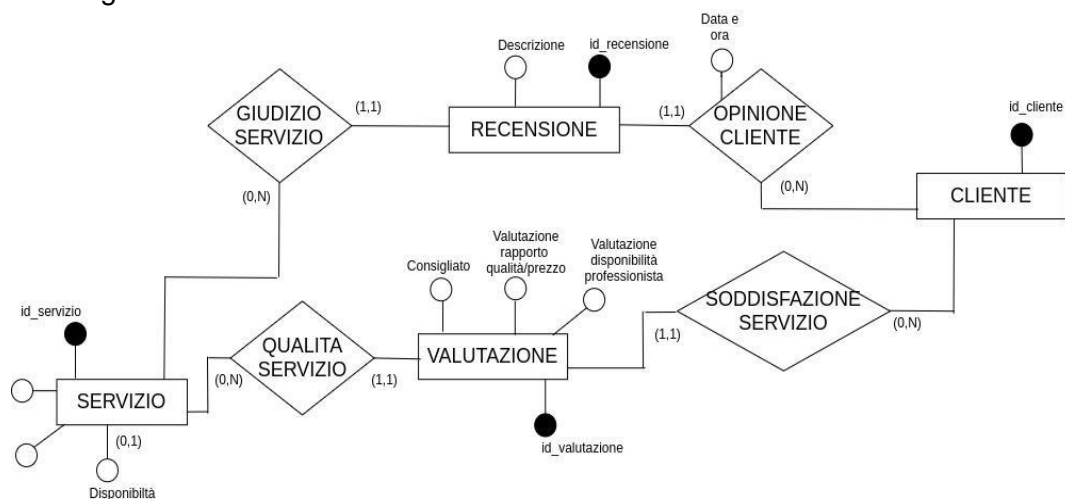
Descrizione
id_recensione
Data e ora
GIUDIZIO SERVIZIO
(1,1)
RECENSIONE
(1,1)
OPINIONE CLIENTE
id_cliente
(0,N)
(0,N)
CLIENTE
Valutazione rapporto qualità/prezzo
Valutazione disponibilità professionista
Consigliato
id_servizio
SODDISFAZIONE SERVIZIO
(1,1)
(0,N)
QUALITA SERVIZIO
VALUTAZIONE
(0,N)
(1,1)
SERVIZIO
(0,1)
id_valutazione
Disponibiltà